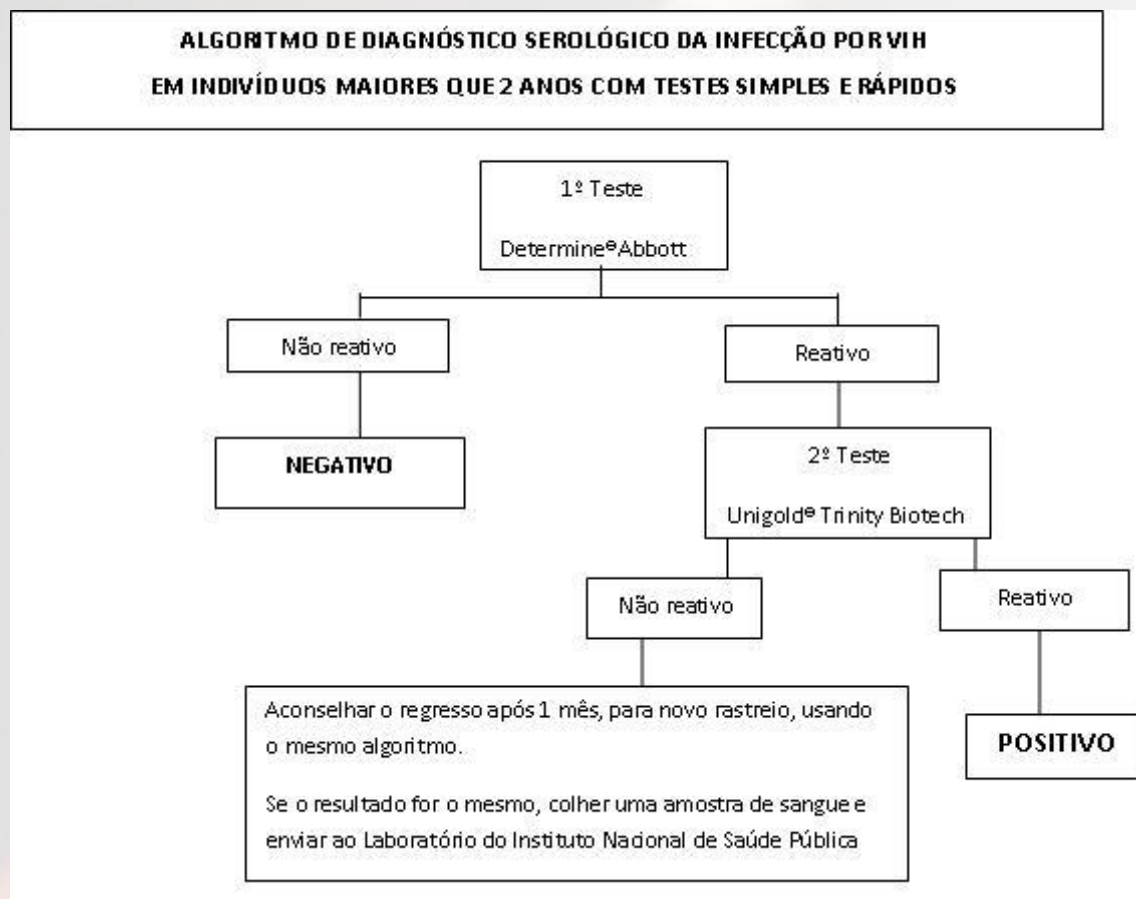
ALGORITMO DE DIAGNÓSTICO SEROLÓGICO DA INFECÇÃO POR VIH
EM INDIVÍDUOS MAIORES QUE 2 ANOS COM TESTES SIMPLES E RÁPIDOS

1º Teste
Determine® Abbott

Não reativo

NEGATIVO

Reativo

2º Teste
Unigold® Trinity Biotech

Não reativo

Aconselhar o regresso após 1 mês, para novo rastreio, usando o mesmo algoritmo.

Se o resultado for o mesmo, colher uma amostra de sangue e enviar ao Laboratório do Instituto Nacional de Saúde Pública

Reativo

POSITIVO